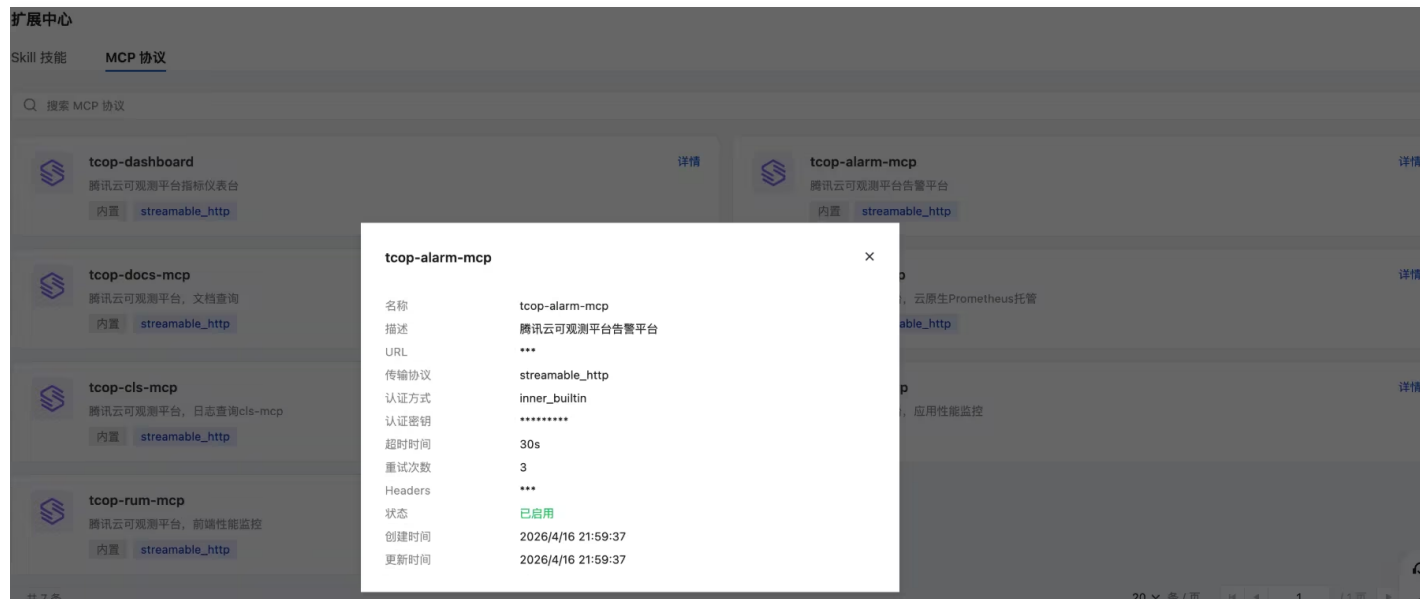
扩展中心

Skill 技能　MCP 协议

搜索 MCP 协议

tcop-dashboard
腾讯云可观测平台指标仪表台
内置　streamable_http
详情

tcop-alarm-mcp
腾讯云可观测平台告警平台
内置　streamable_http
详情

tcop-docs-mcp
腾讯云可观测平台，文档查询
内置　streamable_http

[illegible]p
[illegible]，云原生Prometheus托管
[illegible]able_http
详情

tcop-cls-mcp
腾讯云可观测平台，日志查询cls-mcp
内置　streamable_http

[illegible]p
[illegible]，应用性能监控
详情

tcop-rum-mcp
腾讯云可观测平台，前端性能监控
内置　streamable_http

tcop-alarm-mcp
×

| | |
|---|---|
| 名称 | tcop-alarm-mcp |
| 描述 | 腾讯云可观测平台告警平台 |
| URL | *** |
| 传输协议 | streamable_http |
| 认证方式 | inner_builtin |
| 认证密钥 | ********* |
| 超时时间 | 30s |
| 重试次数 | 3 |
| Headers | *** |
| 状态 | 已启用 |
| 创建时间 | 2026/4/16 21:59:37 |
| 更新时间 | 2026/4/16 21:59:37 |

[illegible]　20 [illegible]　1　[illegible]